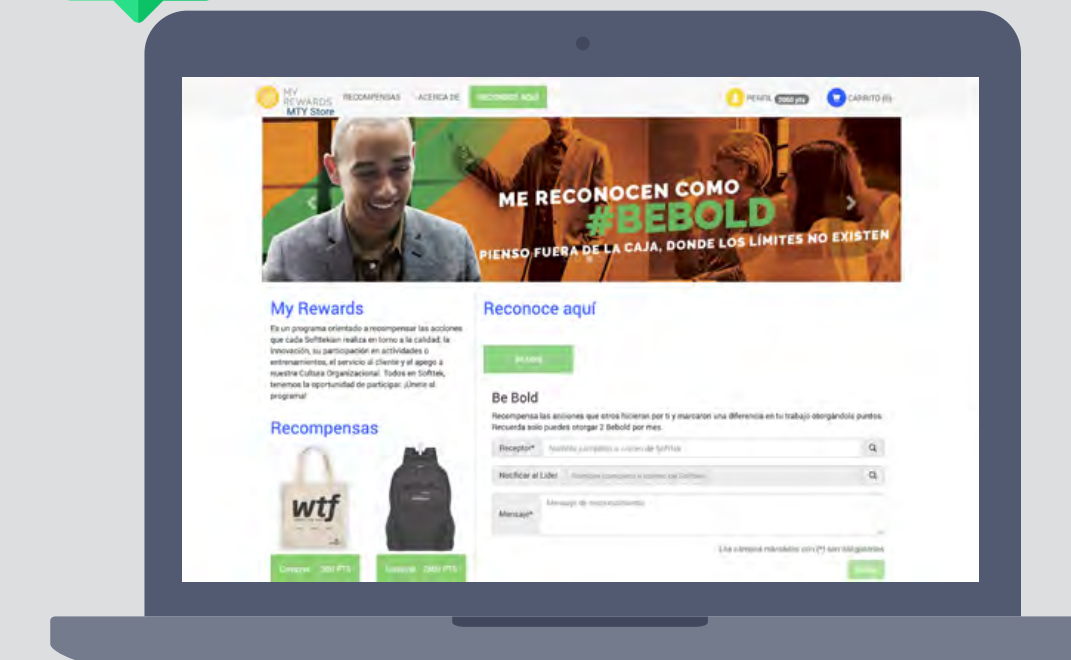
MY REWARDS MTY Store

RECOMPENSAS ACERCA DE RECONOCE AQUÍ

PERFIL 2060 pts CARRITO (0)

ME RECONOCEN COMO #BEBOLD

PIENSO FUERA DE LA CAJA, DONDE LOS LÍMITES NO EXISTEN

My Rewards

Es un programa orientado a recompensar las acciones que cada Softtekian realiza en torno a la calidad, la innovación, su participación en actividades o entrenamientos, el servicio al cliente y el apego a nuestra Cultura Organizacional. Todos en Softtek, tenemos la oportunidad de participar. ¡Únete al programa!

Recompensas

wtf

Comprar 300 PTS

Comprar 2900 PTS

Reconoce aquí

BE BOLD

Be Bold

Recompensa las acciones que otros hicieron por ti y marcaron una diferencia en tu trabajo otorgándoles puntos. Recuerda solo puedes otorgar 2 Bebold por mes.

Receptor* Nombre completo o correo de Softtek

Notificar al Líder Nombre completo o correo del Softtek

Mensaje* Mensaje de reconocimiento

Los campos marcados con (*) son obligatorios

Enviar